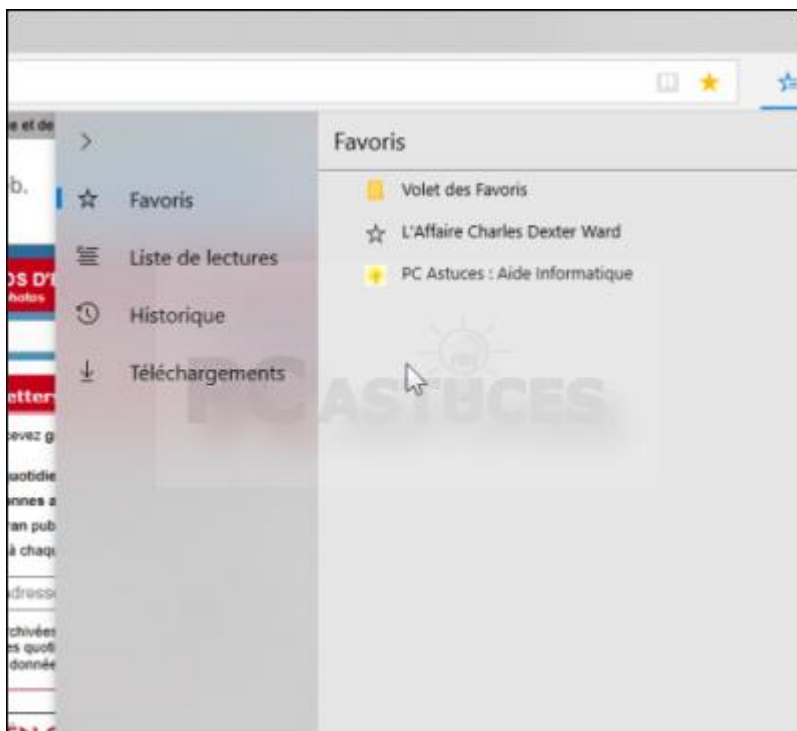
Favoris

Favoris

Liste de lectures

Historique

Téléchargements

Volet des Favoris

L'Affaire Charles Dexter Ward

PC Astuces : Aide Informatique

PC ASTUCES

e et de

b.

OS D'
hotos

etter

evez g

uotidie
nnes a
an pub
à chaq

dress

chivée
es quoti
donnée